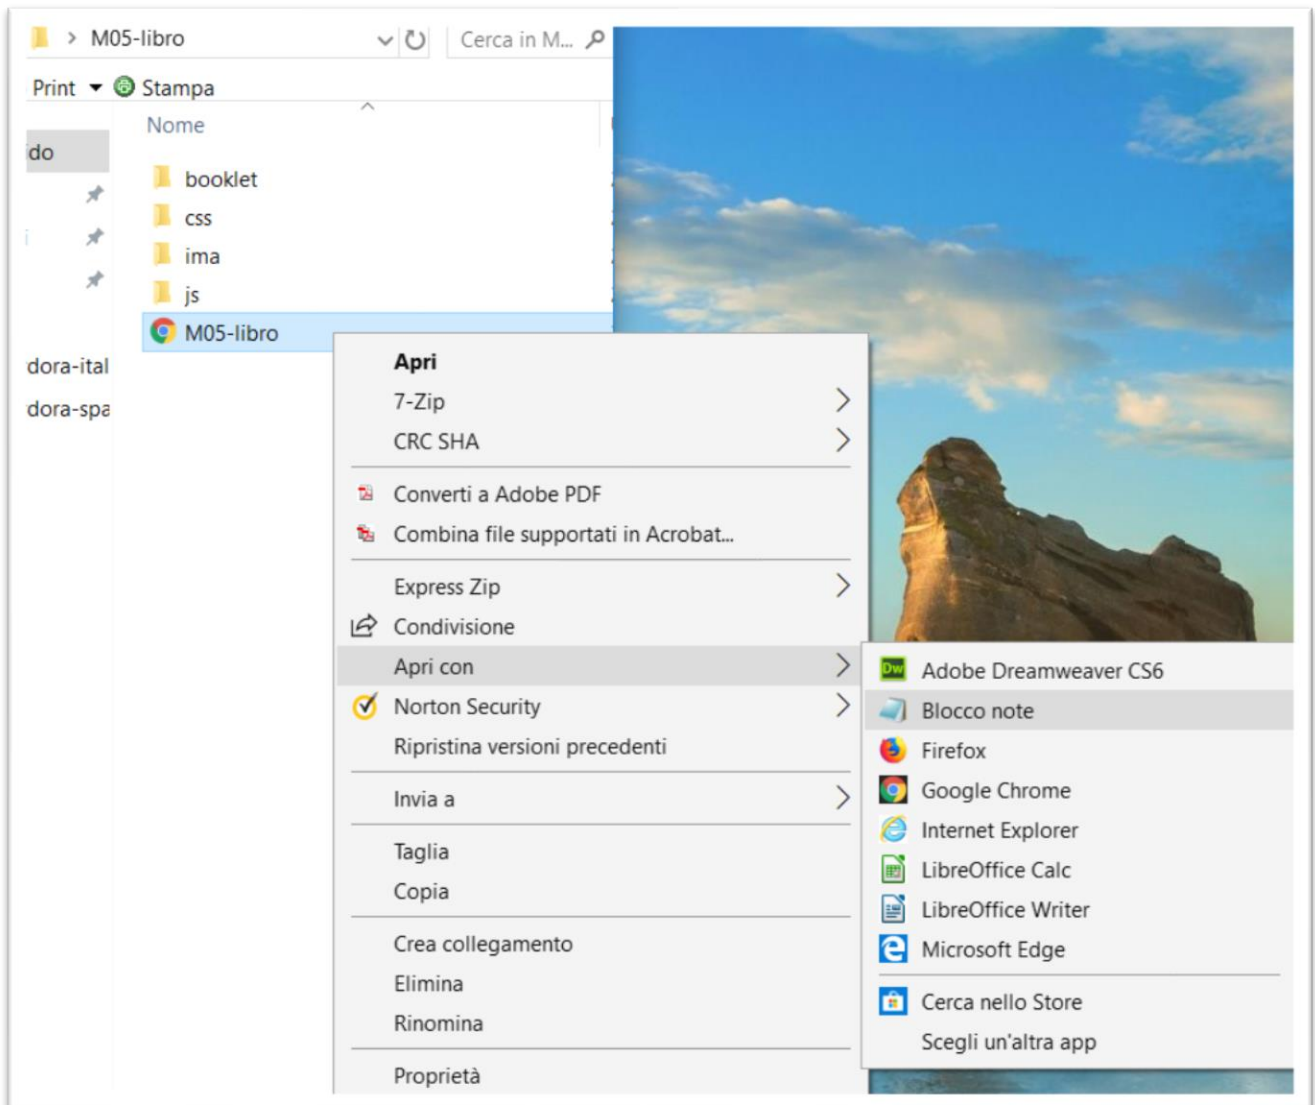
> M05-libro
Cerca in M...
Print
Stampa
Nome
ido
booklet
css
ima
js
M05-libro
dora-ital
dora-spa

Apri
7-Zip
CRC SHA
Converti a Adobe PDF
Combina file supportati in Acrobat...
Express Zip
Condivisione
Apri con
Norton Security
Ripristina versioni precedenti
Invia a
Taglia
Copia
Crea collegamento
Elimina
Rinomina
Proprietà

Dw
Adobe Dreamweaver CS6
Blocco note
Firefox
Google Chrome
Internet Explorer
LibreOffice Calc
LibreOffice Writer
Microsoft Edge
Cerca nello Store
Scegli un'altra app